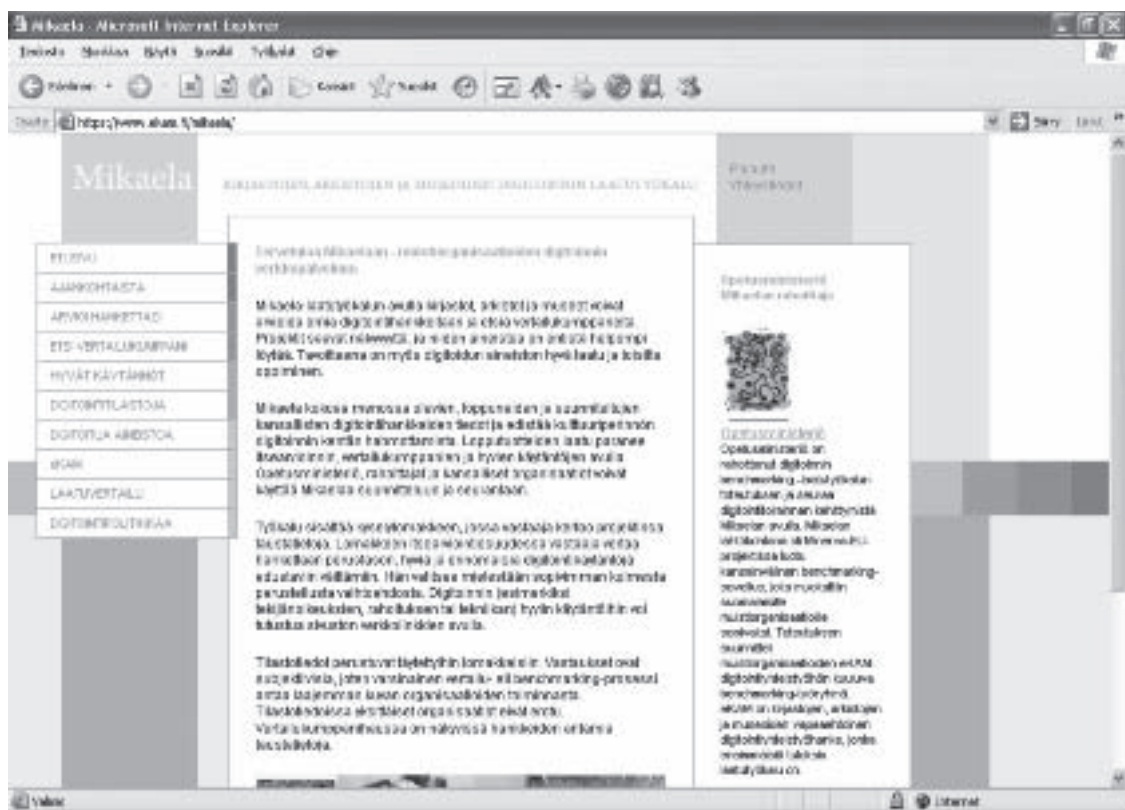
Mikaela - Microsoft Internet Explorer

Tiedosto Muokkaa Näytä Suosikit Työkalut Ohje

Edellinen Haku Suosikit

Osoite https://www.aksm.fi/mikaela/

Mikaela

KIRJASTOJEN, ARKISTOJEN JA MUSEOIDEN DIGITOINNIN LAADUN TUKENA

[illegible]

ETUSIVU
AJANKOHTAISTA
ARVIOINNIKETTAVA
ETSI VERTAILUKUMPPANI
HYVÄT KÄYTÄNNÖT
DIGITOINTITILASTOJA
DIGITOITUA AINEISTOA
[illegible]
LAATUVERTAILU
DIGITOINTIPOLITIIKKAA

Tervetuloa Mikaelaan - muistiorganisaatioiden digitoinnin vertailupalveluun

Mikaela -laatutyökalun avulla kirjastot, arkistot ja museot voivat arvioida omia digitointihankkeitaan ja etsiä vertailukumppaneita. Prosessi on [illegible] ja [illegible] on entistä helpompi löytää. Tavoitteena on myös digitoidun aineiston hyödyntäminen ja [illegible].

Mikaela kokoaa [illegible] kansallisten digitointihankkeiden tiedot ja edistää kulttuuriperinnön digitoinnin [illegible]. Lopputuloksena laatu paranee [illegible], vertailukumppanien ja hyvien käytäntöjen avulla. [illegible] kansalliset organisaatiot voivat käyttää Mikaelaa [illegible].

Työkalu sisältää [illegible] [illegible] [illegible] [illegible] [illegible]. Digitoinnin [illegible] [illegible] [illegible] hyvin käytäntöihin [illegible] avulla.

Tilastotiedot perustuvat kyselytyihin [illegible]. Vertailu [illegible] benchmarking-prosessi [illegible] organisaatioiden toiminnasta. Tilastotiedoissa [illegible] organisaatiot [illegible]. Vertailukumppanihaussa on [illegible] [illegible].

Opetusministeriö Mikaelan rahoittaja

Opetusministeriö
Opetusministeriö on rahoittanut digitoinnin benchmarking -laatutyökalun ja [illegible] digitointitoiminnan kehittymistä Mikaelan avulla. Mikaelan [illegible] projektissa luotu kansainvälinen benchmarking-työkalu, jota muokattiin suomalaisille muistiorganisaatioille sopivaksi. Tulostuksen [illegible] muistiorganisaatioiden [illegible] digitointihankkeisiin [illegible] benchmarking-työkalu, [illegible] arkistojen ja museoiden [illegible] digitointiprosessi, jonka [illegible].

Valmis Internet